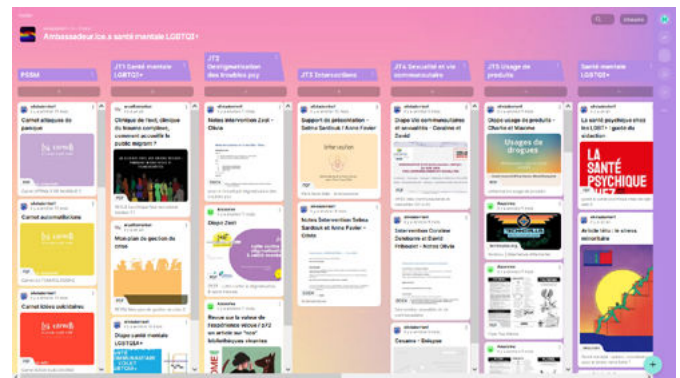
Ambassadeur.ice.s santé mentale LGBTQI+

PSSM

Carnet attaques de panique

Carnet automutilations

Carnet idées suicidaires

JT1 Santé mentale LGBTQI+

Clinique de l'exil, clinique du trauma complexe, comment accueillir le public migrant ?

Mon plan de gestion de crise

Drogue santé mentale LGBTQIA+

JT2 Déstigmatisation des troubles psy

Notes intervention Zazi - Olivia

Diapo Zazi

Revue sur la valeur de l'expérience vécue / pairs

JT3 Intersections

Support de présentation - Selma Sardoux / Anna Fowler

Intersection

Notes intervention Selma Sardoux et Anna Fowler - Olivia

JT4 Sexualité et vie communautaire

Diapo Vie communautaires et sexualités - Caroline et David

Intervention Caroline Desbarres et David Friboulet - Notes Olivia

Douane - Belupe

JT5 Usage de produits

Diapo usage de produits - Charlie et Maxime

Usages de drogues

Santé mentale LGBTQI+

La santé psychique chez les LGBT+ : guide de sélection

LA SANTÉ PSYCHIQUE LGBT

Article titre : le stress minoritaire